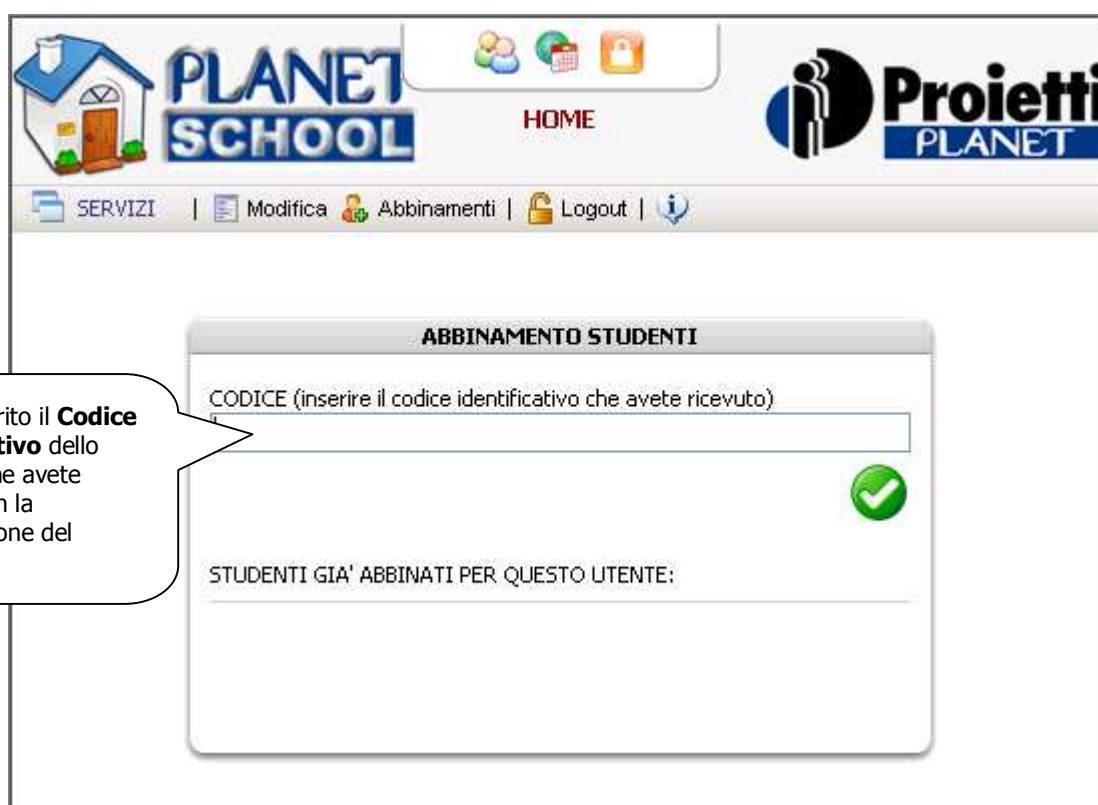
PLANET SCHOOL

HOME

Proietti PLANET

SERVIZI | Modifica Abbinamenti | Logout |

ABBINAMENTO STUDENTI

CODICE (inserire il codice identificativo che avete ricevuto)

STUDENTI GIA' ABBINATI PER QUESTO UTENTE:

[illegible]rito il **Codice** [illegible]**tivo** dello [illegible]he avete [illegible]n la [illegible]one del